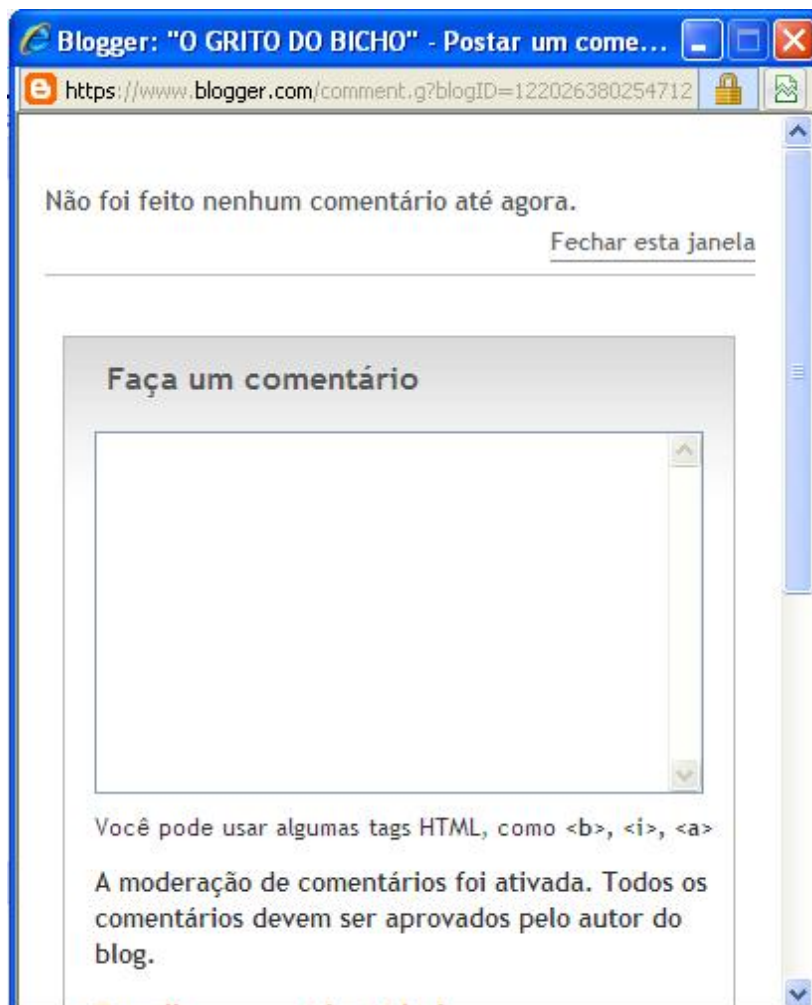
Blogger: "O GRITO DO BICHO" - Postar um come...

https://www.blogger.com/comment.g?blogID=122026380254712

Não foi feito nenhum comentário até agora.

Fechar esta janela

Faça um comentário

Você pode usar algumas tags HTML, como <b>, <i>, <a>

A moderação de comentários foi ativada. Todos os comentários devem ser aprovados pelo autor do blog.

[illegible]